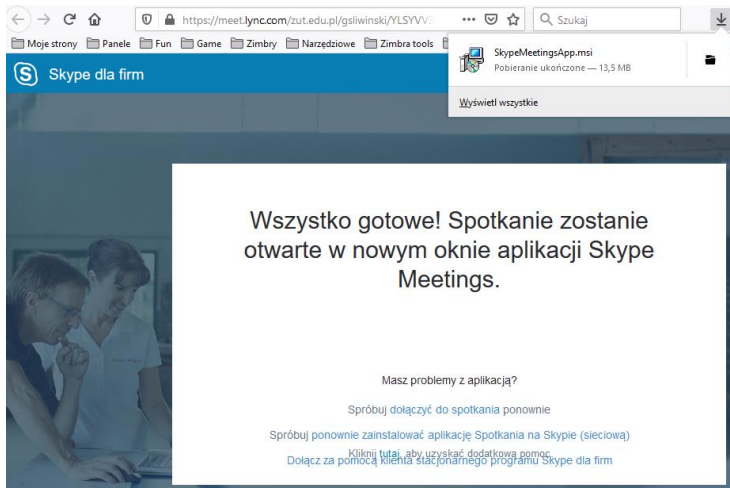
https://meet.lync.com/zut.edu.pl/gsliwinski/YLSYVV

Szukaj

Moje strony Panele Fun Game Zimbry Narzędziowe Zimbra tools

SkypeMeetingsApp.msi
Pobieranie ukończone — 13,5 MB

Wyświetl wszystkie

Skype dla firm

Wszystko gotowe! Spotkanie zostanie otwarte w nowym oknie aplikacji Skype Meetings.

Masz problemy z aplikacją?

Spróbuj dołączyć do spotkania ponownie

Spróbuj ponownie zainstalować aplikację Spotkania na Skypie (sieciową)

Kliknij tutaj, aby uzyskać dodatkową pomoc.

Dołącz za pomocą klienta stacjonarnego programu Skype dla firm